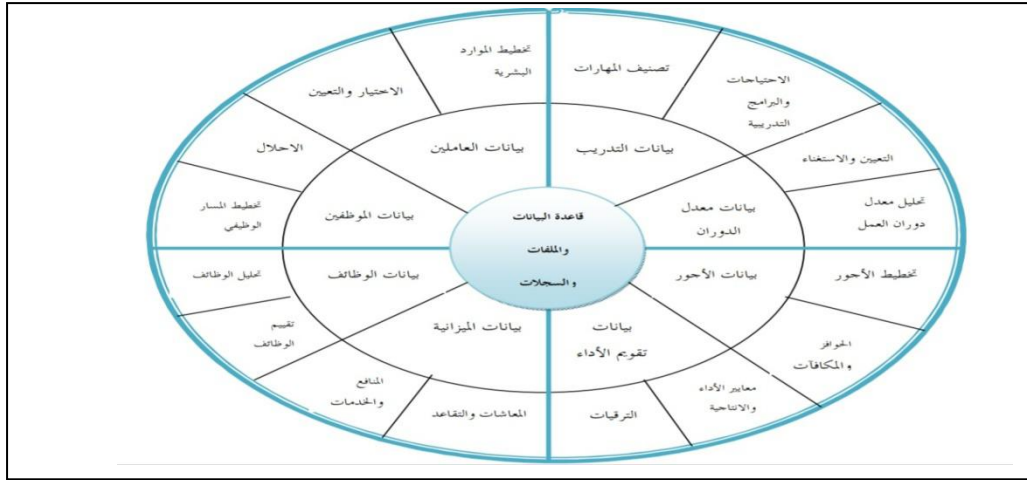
قاعدة البيانات والملفات والسجلات

بيانات العاملين
تخطيط الموارد البشرية
الاختيار والتعيين

بيانات التدريب
تصنيف المهارات
الاحتياجات والبرامج التدريبية

بيانات معدل الدوران
التعيين والاستغناء
تحليل معدل دوران العمل

بيانات الأجور
تخطيط الأجور
الحوافز والمكافآت

بيانات تقويم الأداء
معايير الأداء والانتاجية
الترقيات

بيانات الميزانية
المعاشات والتقاعد
المنافع والخدمات

بيانات الوظائف
تقييم الوظائف
تحليل الوظائف

بيانات الموظفين
تخطيط المسار الوظيفي
الاحلال